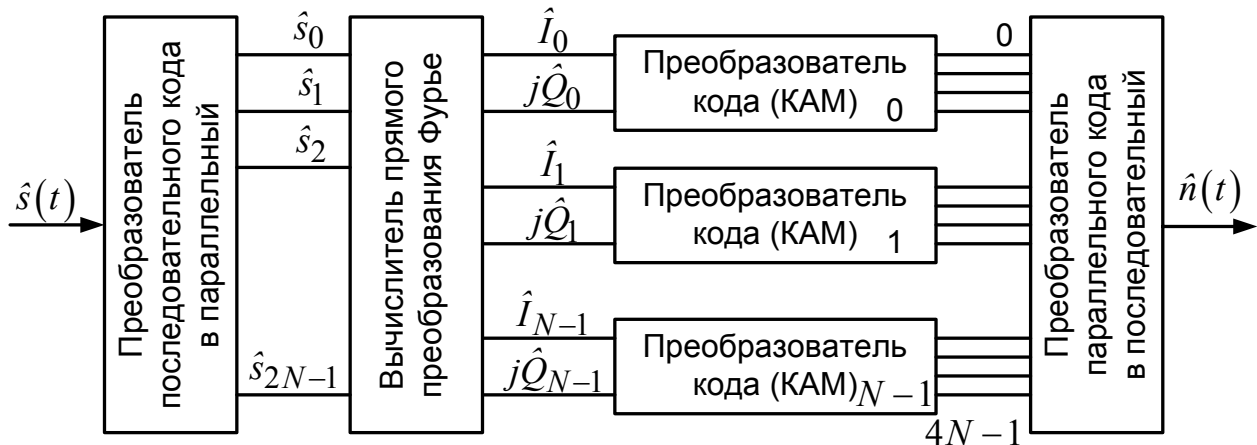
$\hat{s}(t)$

Преобразователь последовательного кода в параллельный

$\hat{s}_0$
$\hat{s}_1$
$\hat{s}_2$
$\hat{s}_{2N-1}$

Вычислитель прямого преобразования Фурье

$\hat{I}_0$
$j\hat{Q}_0$
Преобразователь кода (КАМ) 0

$\hat{I}_1$
$j\hat{Q}_1$
Преобразователь кода (КАМ) 1

$\hat{I}_{N-1}$
$j\hat{Q}_{N-1}$
Преобразователь кода (КАМ)$_{N-1}$

0
$4N-1$

Преобразователь параллельного кода в последовательный

$\hat{n}(t)$